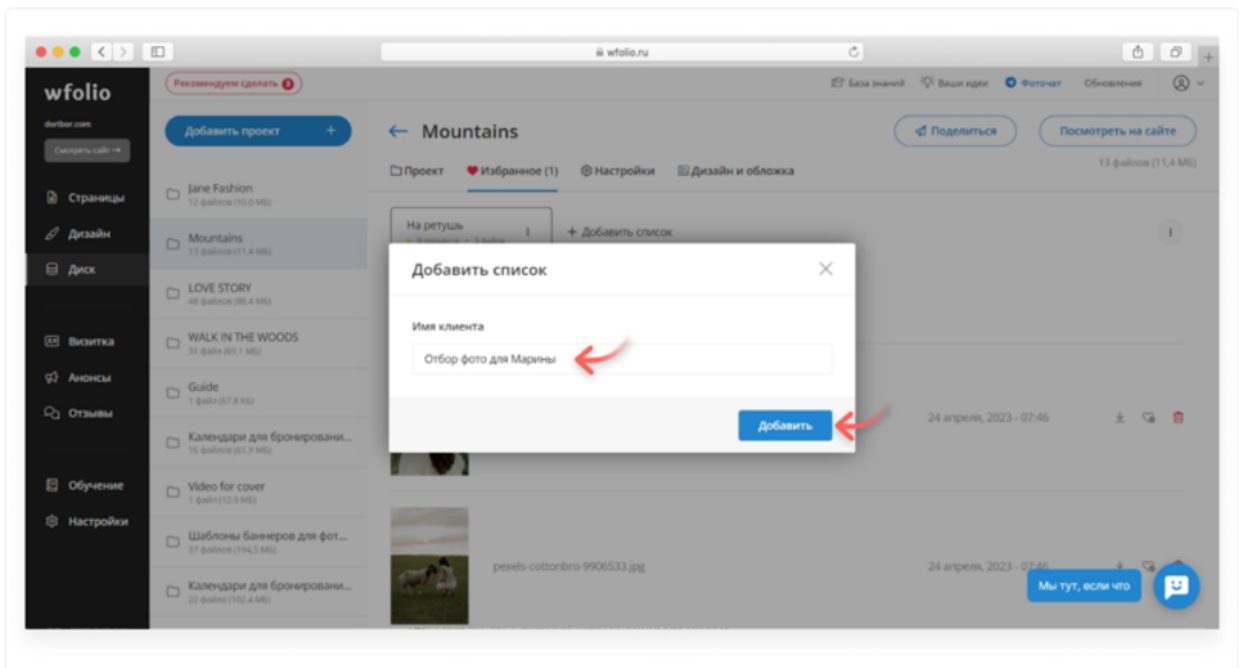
wfolio.ru

wfolio

dorlbor.com

Смотреть сайт →

Страницы

Дизайн

Диск

Визитка

Анонсы

Отзывы

Обучение

Настройки

Рекомендуем сделать 3

Добавить проект +

Jane Fashion
12 файлов (10,0 МБ)

Mountains
13 файлов (11,4 МБ)

LOVE STORY
48 файлов (88,4 МБ)

WALK IN THE WOODS
31 файл (60,1 МБ)

Guide
1 файл (67,8 КБ)

Календари для бронировани...
16 файлов (61,9 МБ)

Video for cover
1 файл (12,9 МБ)

Шаблоны баннеров для фот...
37 файлов (194,5 МБ)

Календари для бронировани...
22 файла (102,4 МБ)

База знаний

Ваши идеи

Фоточат

Обновления

← Mountains

Поделиться

Посмотреть на сайте

13 файлов (11,4 МБ)

Проект

Избранное (1)

Настройки

Дизайн и обложка

На ретушь

+ Добавить список

Добавить список

Имя клиента

Отбор фото для Марины

Добавить

24 апреля, 2023 - 07:46

pexels-cottonbro-9906533.jpg

24 апреля, 2023 - 07:46

Мы тут, если что